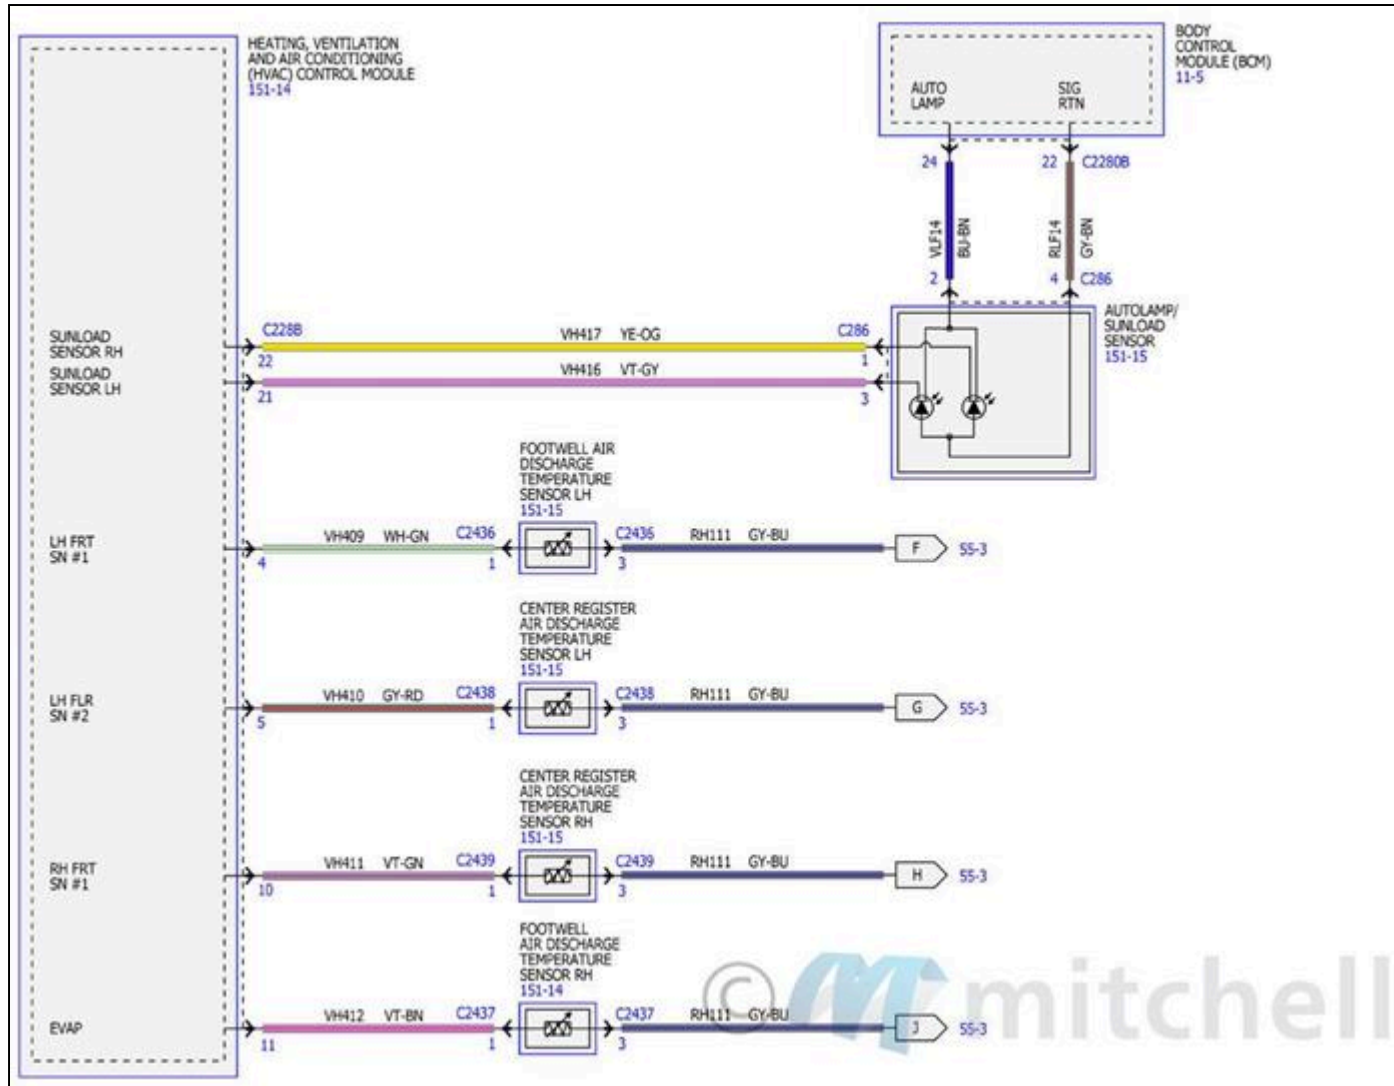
HEATING, VENTILATION AND AIR CONDITIONING (HVAC) CONTROL MODULE
151-14

BODY CONTROL MODULE (BCM)
11-5

AUTO LAMP
SIG RTN

24
22
C2280B

VLF14
BU-BN
RLF14
GY-BN

2
4
C286

AUTOLAMP/ SUNLOAD SENSOR
151-15

SUNLOAD SENSOR RH
C228B
22
VH417 YE-OG
C286
1

SUNLOAD SENSOR LH
21
VH416 VT-GY
3

FOOTWELL AIR DISCHARGE TEMPERATURE SENSOR LH
151-15

LH FRT SN #1
4
VH409 WH-GN
C2436
1
C2436
3
RH111 GY-BU
F
55-3

CENTER REGISTER AIR DISCHARGE TEMPERATURE SENSOR LH
151-15

LH FLR SN #2
5
VH410 GY-RD
C2438
1
C2438
3
RH111 GY-BU
G
55-3

CENTER REGISTER AIR DISCHARGE TEMPERATURE SENSOR RH
151-15

RH FRT SN #1
10
VH411 VT-GN
C2439
1
C2439
3
RH111 GY-BU
H
55-3

FOOTWELL AIR DISCHARGE TEMPERATURE SENSOR RH
151-14

EVAP
11
VH412 VT-BN
C2437
1
C2437
3
RH111 GY-BU
J
55-3

© mitchell